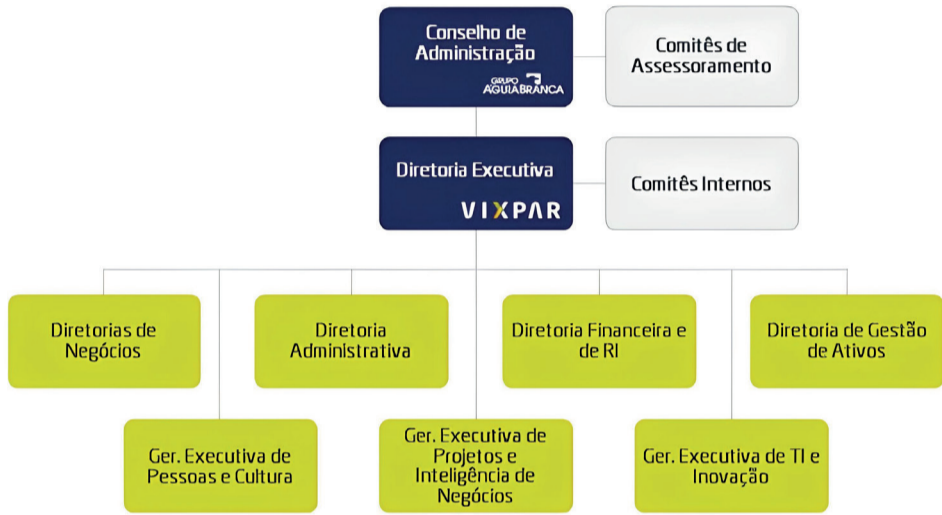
Conselho de Administração
GRUPO ÁGUIA BRANCA

Comitês de Assessoramento

Diretoria Executiva
VIXPAR

Comitês Internos

Diretorias de Negócios

Diretoria Administrativa

Diretoria Financeira e de RI

Diretoria de Gestão de Ativos

Ger. Executiva de Pessoas e Cultura

Ger. Executiva de Projetos e Inteligência de Negócios

Ger. Executiva de TI e Inovação